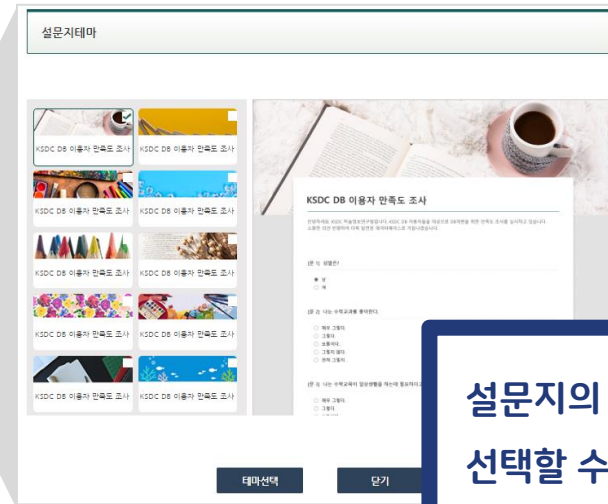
설문지테마

KSDC DB 이용자 만족도 조사
KSDC DB 이용자 만족도 조사
KSDC DB 이용자 만족도 조사
KSDC DB 이용자 만족도 조사
KSDC DB 이용자 만족도 조사
KSDC DB 이용자 만족도 조사
KSDC DB 이용자 만족도 조사
KSDC DB 이용자 만족도 조사
KSDC DB 이용자 만족도 조사
KSDC DB 이용자 만족도 조사

KSDC DB 이용자 만족도 조사

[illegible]

[문 1] 성별은?
남
여

[문 2] 나는 수학교과를 좋아한다.
매우 그렇다.
그렇다.
보통이다.
그렇지 않다.
전혀 그렇지

[문 3] 나는 수학교과의 일상생활을 개선에 필요하다고
매우 그렇다.
그렇다.

테마선택
닫기

설문지의
선택할 수